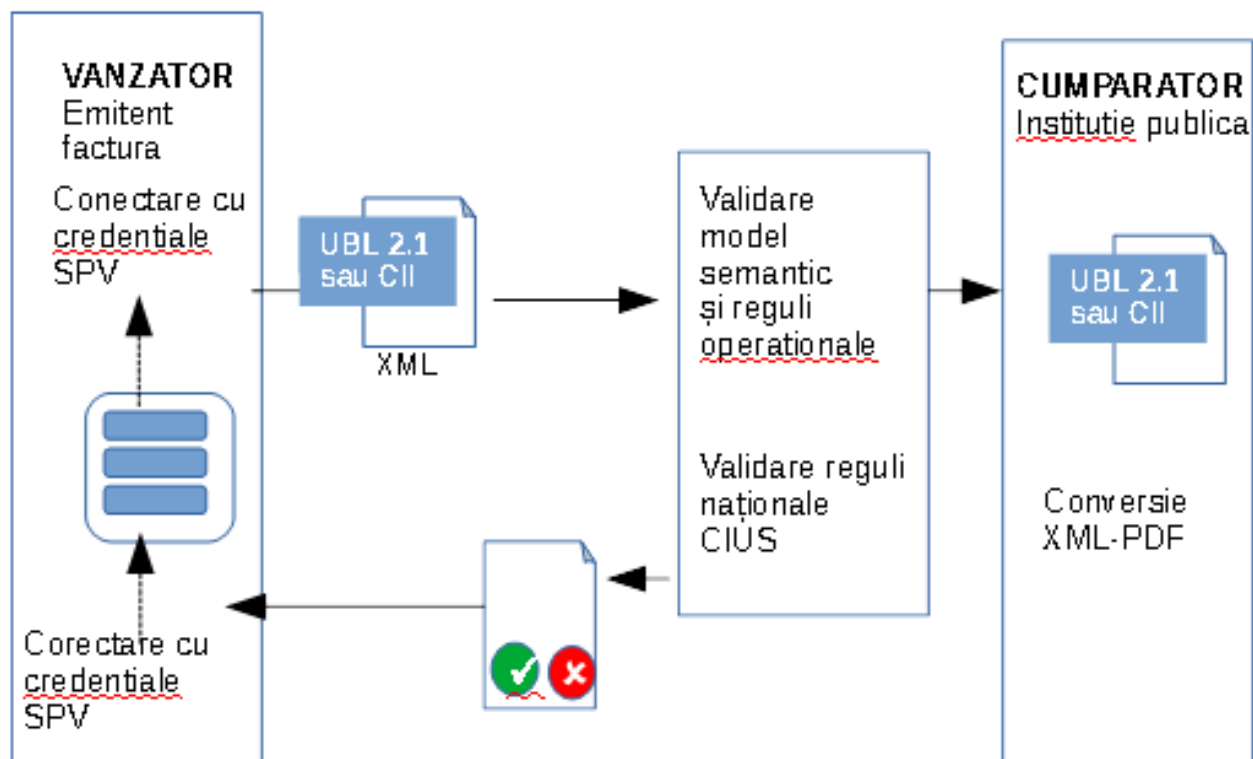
VANZATOR
Emitent factura

Conectare cu credentiale SPV

UBL 2.1 sau CII

XML

Validare model semantic și reguli operationale

Validare reguli naționale CIUS

CUMPARATOR
Institutie publica

UBL 2.1 sau CII

Conversie XML-PDF

Corectare cu credentiale SPV